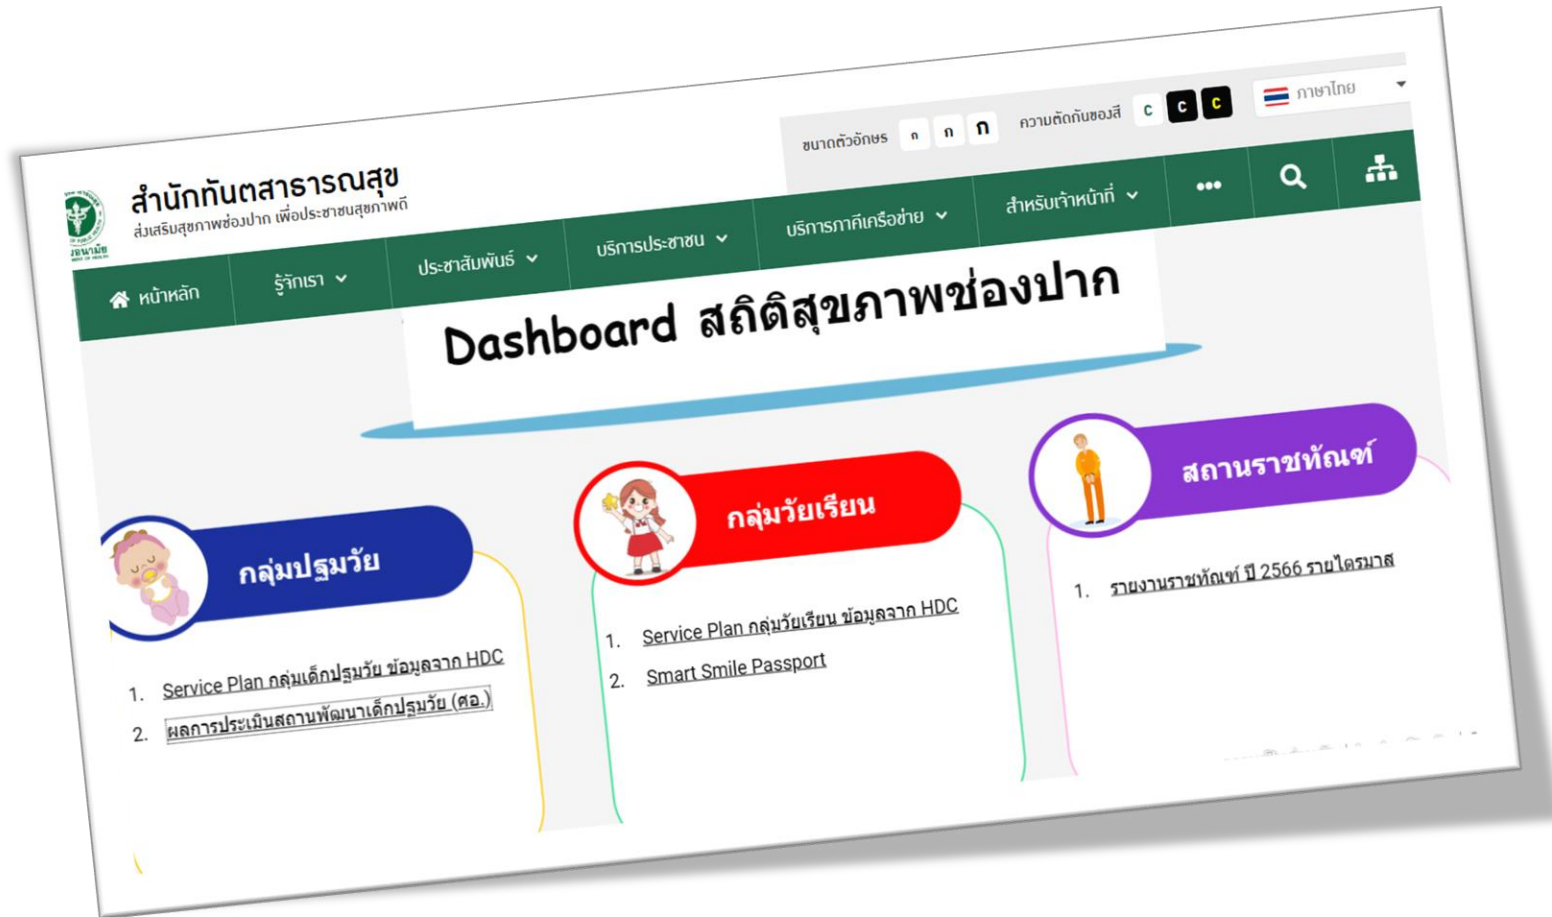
ขนาดตัวอักษร ก ก ก ความตัดกันของสี C C C ภาษาไทย

สำนักทันตสาธารณสุข
ส่งเสริมสุขภาพช่องปาก เพื่อประชาชนสุขภาพดี

หน้าหลัก รู้จักเรา ประชาสัมพันธ์ บริการประชาชน บริการภาคีเครือข่าย สำหรับเจ้าหน้าที่ •••

Dashboard สถิติสุขภาพช่องปาก

กลุ่มปฐมวัย
1. Service Plan กลุ่มเด็กปฐมวัย ข้อมูลจาก HDC
2. ผลการประเมินสถานพัฒนาเด็กปฐมวัย (ศอ.)

กลุ่มวัยเรียน
1. Service Plan กลุ่มวัยเรียน ข้อมูลจาก HDC
2. Smart Smile Passport

สถานราชทัณฑ์
1. รายงานราชทัณฑ์ ปี 2566 รายไตรมาส